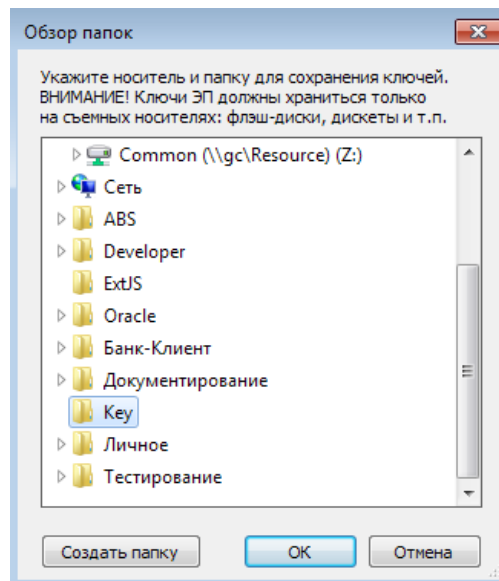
Обзор папок

Укажите носитель и папку для сохранения ключей. ВНИМАНИЕ! Ключи ЭП должны храниться только на съемных носителях: флэш-диски, дискеты и т.п.

Common (\\gc\Resource) (Z:)
Сеть
ABS
Developer
ExtJS
Oracle
Банк-Клиент
Документирование
Key
Личное
Тестирование

Создать папку
OK
Отмена